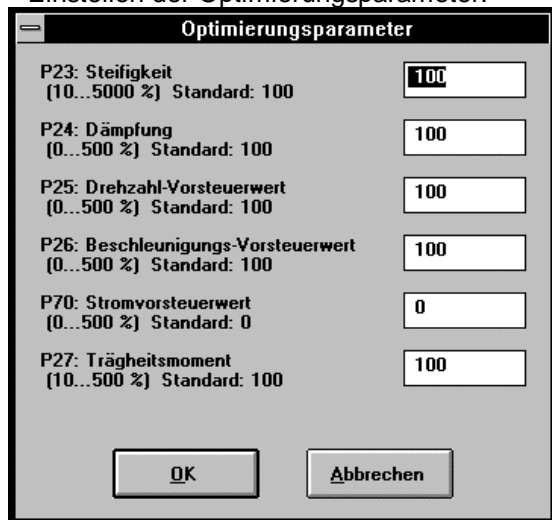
Einstellen der Optimierungsparameter

Optimierungsparameter

P23: Steifigkeit
(10...5000 %) Standard: 100

100

P24: Dämpfung
(0...500 %) Standard: 100

100

P25: Drehzahl-Vorsteuerwert
(0...500 %) Standard: 100

100

P26: Beschleunigungs-Vorsteuerwert
(0...500 %) Standard: 100

100

P70: Stromvorsteuerwert
(0...500 %) Standard: 0

0

P27: Trägheitsmoment
(10...500 %) Standard: 100

100

OK

Abbrechen